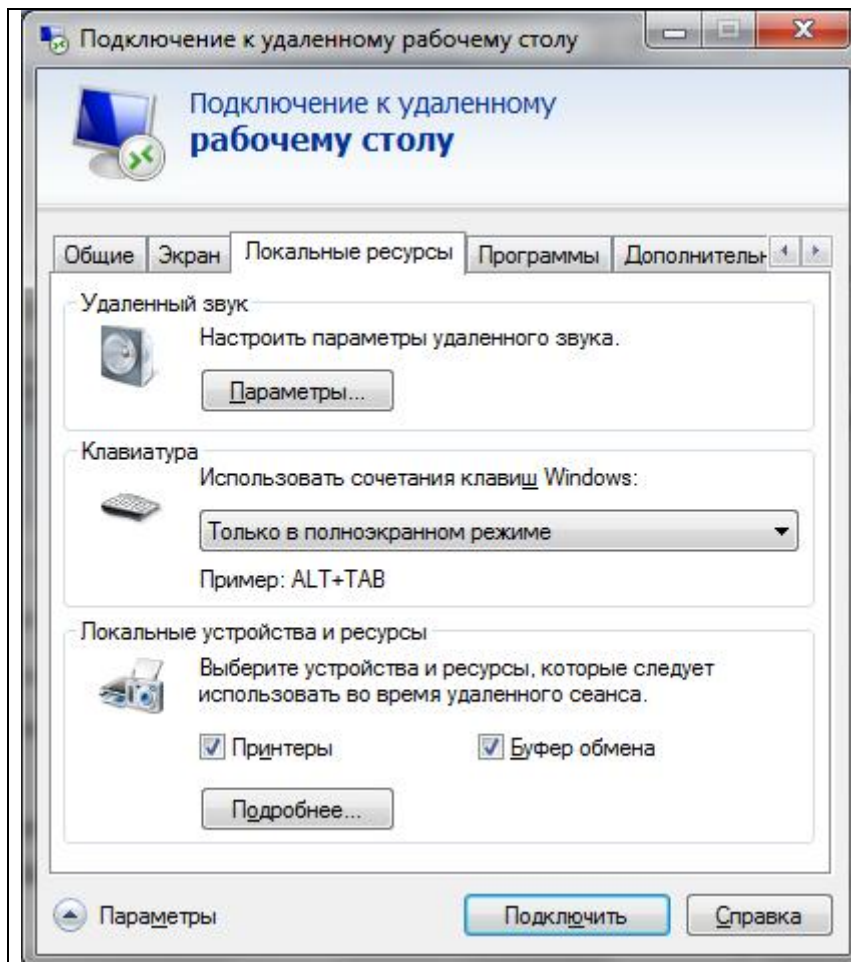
Подключение к удаленному рабочему столу

Подключение к удаленному
рабочему столу

Общие | Экран | Локальные ресурсы | Программы | Дополнительн

Удаленный звук
Настроить параметры удаленного звука.
Параметры...

Клавиатура
Использовать сочетания клавиш Windows:
Только в полноэкранном режиме
Пример: ALT+TAB

Локальные устройства и ресурсы
Выберите устройства и ресурсы, которые следует использовать во время удаленного сеанса.
Принтеры
Буфер обмена
Подробнее...

Параметры
Подключить
Справка